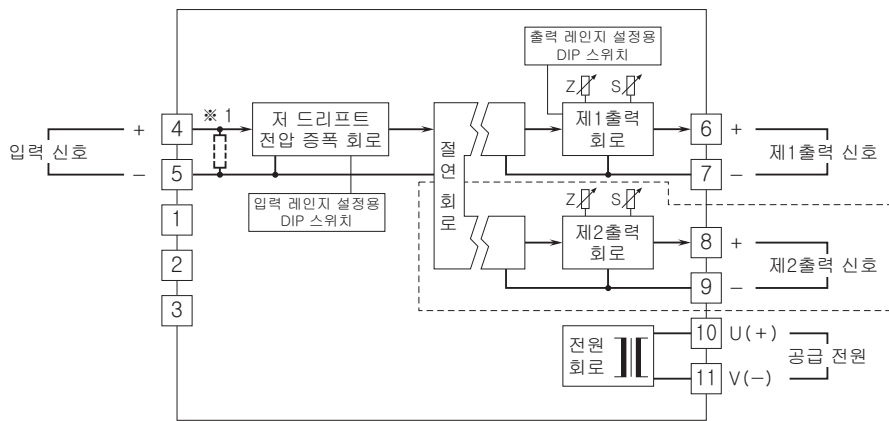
출력 레인지 설정용 DIP 스위치

Z S

입력 신호

+

4

※ 1

저 드리프트 전압 증폭 회로

절연회로

제1출력 회로

6

+

제1출력 신호

–

5

7

–

입력 레인지 설정용 DIP 스위치

1

Z S

제2출력 회로

8

+

2

제2출력 신호

9

–

3

전원 회로

10

U(+)

공급 전원

11

V(–)